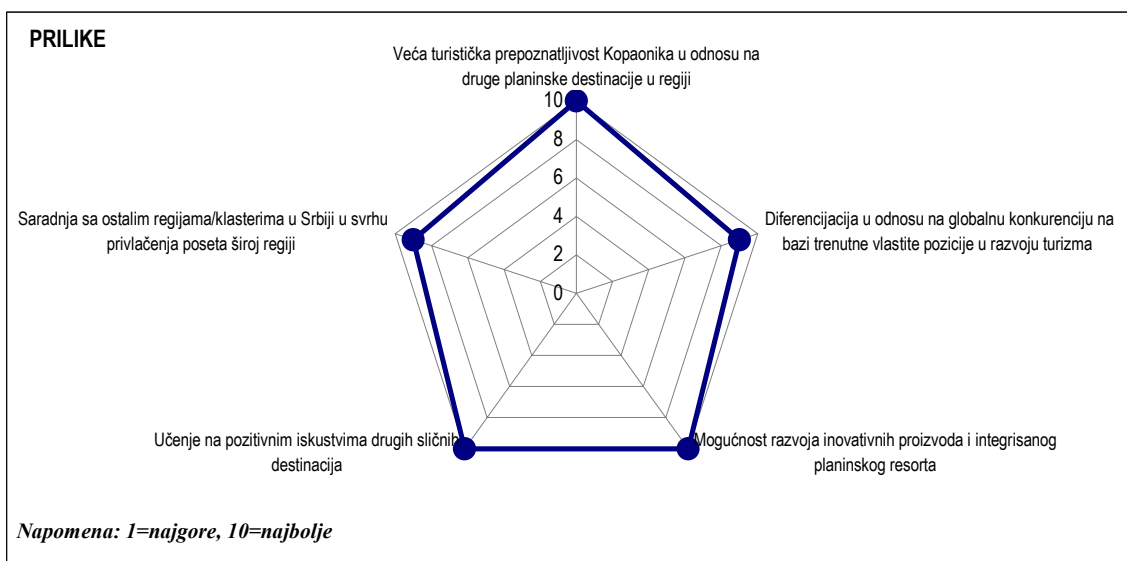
PRILIKE

Veća turistička prepoznatljivost Kopaonika u odnosu na druge planinske destinacije u regiji

10
8
6
4
2
0

Diferencijacija u odnosu na globalnu konkurenciju na bazi trenutne vlastite pozicije u razvoju turizma

Mogućnost razvoja inovativnih proizvoda i integrisanog planinskog resorta

Učenje na pozitivnim iskustvima drugih sličnih destinacija

Saradnja sa ostalim regijama/klasterima u Srbiji u svrhu privlačenja poseta široj regiji

Napomena: 1=najgore, 10=najbolje